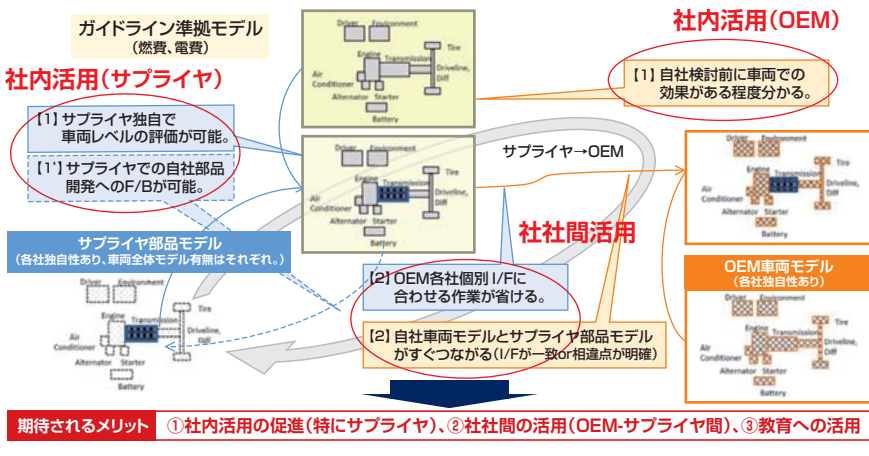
ガイドライン準拠モデル
(燃費、電費)

社内活用(OEM)

社内活用(サプライヤ)

Driver Environment
Engine Transmission Tire
Air Conditioner Driveline, Diff
Alternator Starter
Battery

【1】自社検討前に車両での効果がある程度分かる。

【1】サプライヤ独自で車両レベルの評価が可能。

【1'】サプライヤでの自社部品開発へのF/Bが可能。

Driver Environment
Engine Transmission Tire
Air Conditioner Driveline, Diff
Alternator Starter
Battery

サプライヤ→OEM

Driver Environment
Engine Transmission Tire
Air Conditioner Driveline, Diff
Alternator Starter
Battery

社社間活用

サプライヤ部品モデル
(各社独自性あり、車両全体モデル有無はそれぞれ。)

Driver Environment
Engine Transmission Tire
Air Conditioner Driveline, Diff
Alternator Starter
Battery

【2】OEM各社個別I/Fに合わせる作業が省ける。

OEM車両モデル
(各社独自性あり)

Driver Environment
Engine Transmission Tire
Air Conditioner Driveline, Diff
Alternator Starter
Battery

【2】自社車両モデルとサプライヤ部品モデルがすぐつながる(I/Fが一致or相違点が明確)

期待されるメリット ①社内活用の促進(特にサプライヤ)、②社社間の活用(OEM-サプライヤ間)、③教育への活用